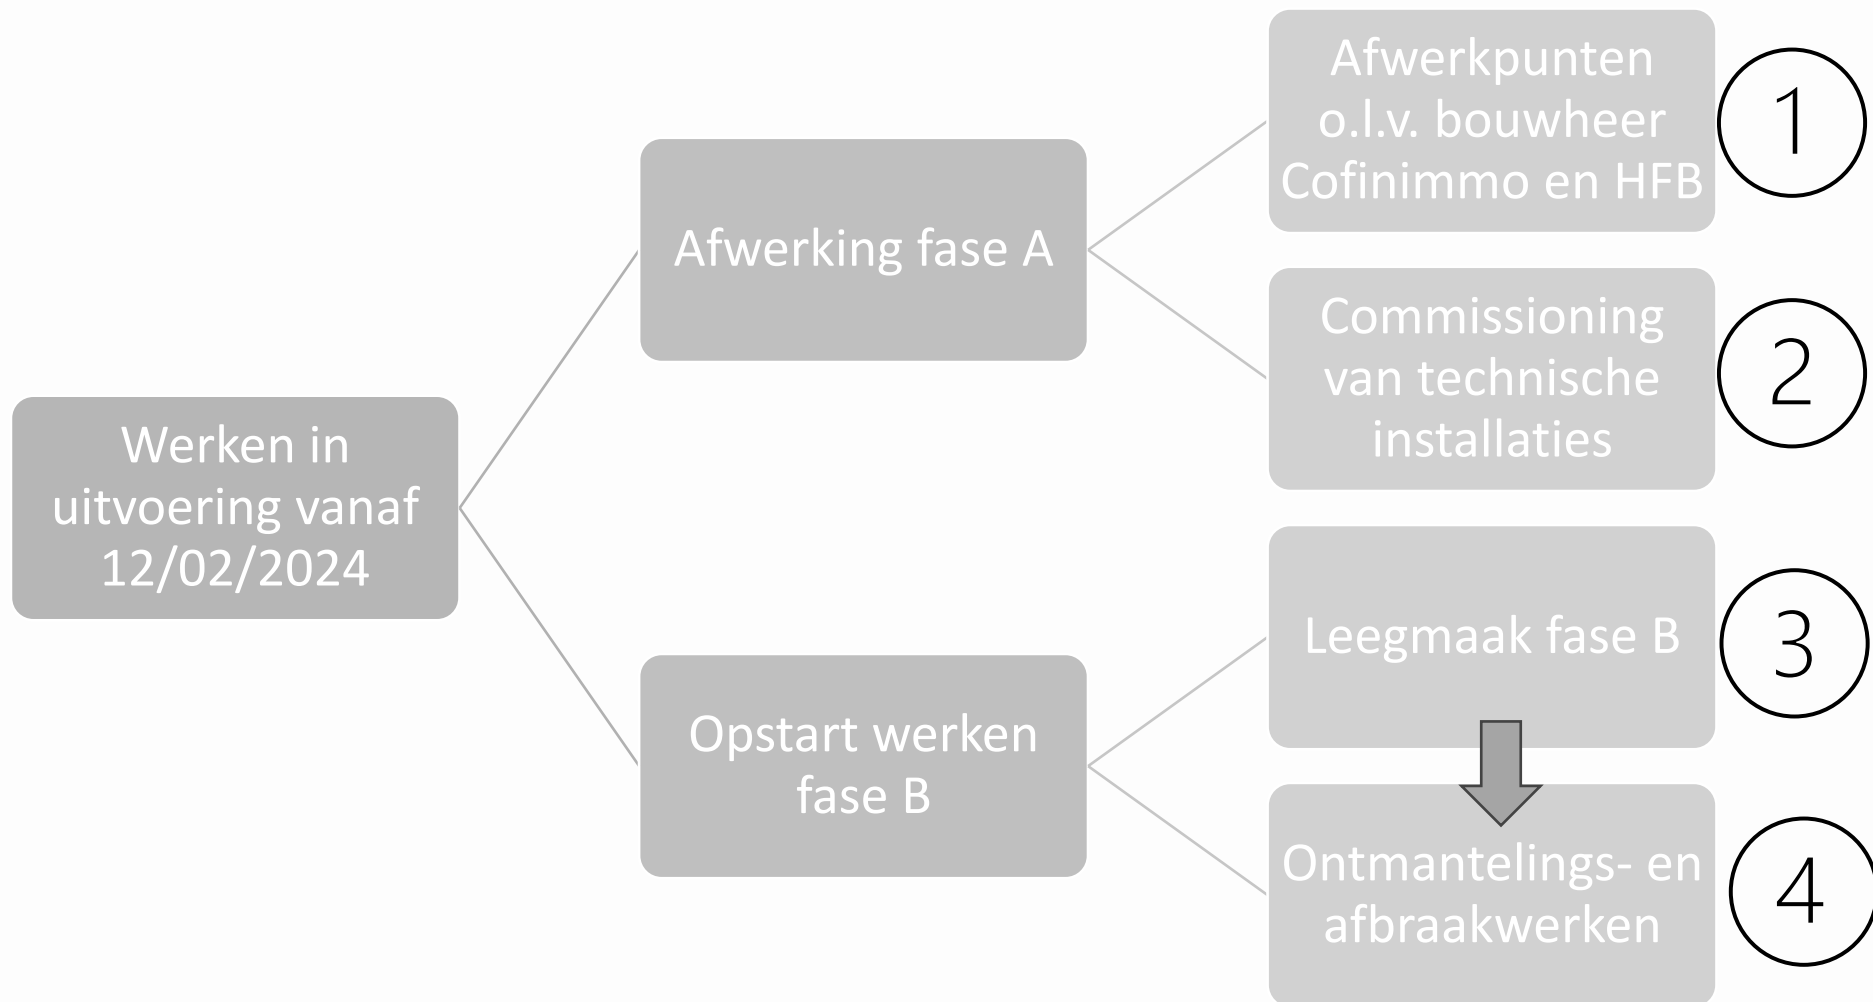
Werken in uitvoering vanaf 12/02/2024

Afwerking fase A

Afwerkpunten o.l.v. bouwheer Cofinimmo en HFB

1

Commissioning van technische installaties

2

Opstart werken fase B

Leegmaak fase B

3

Ontmantelings- en afbraakwerken

4